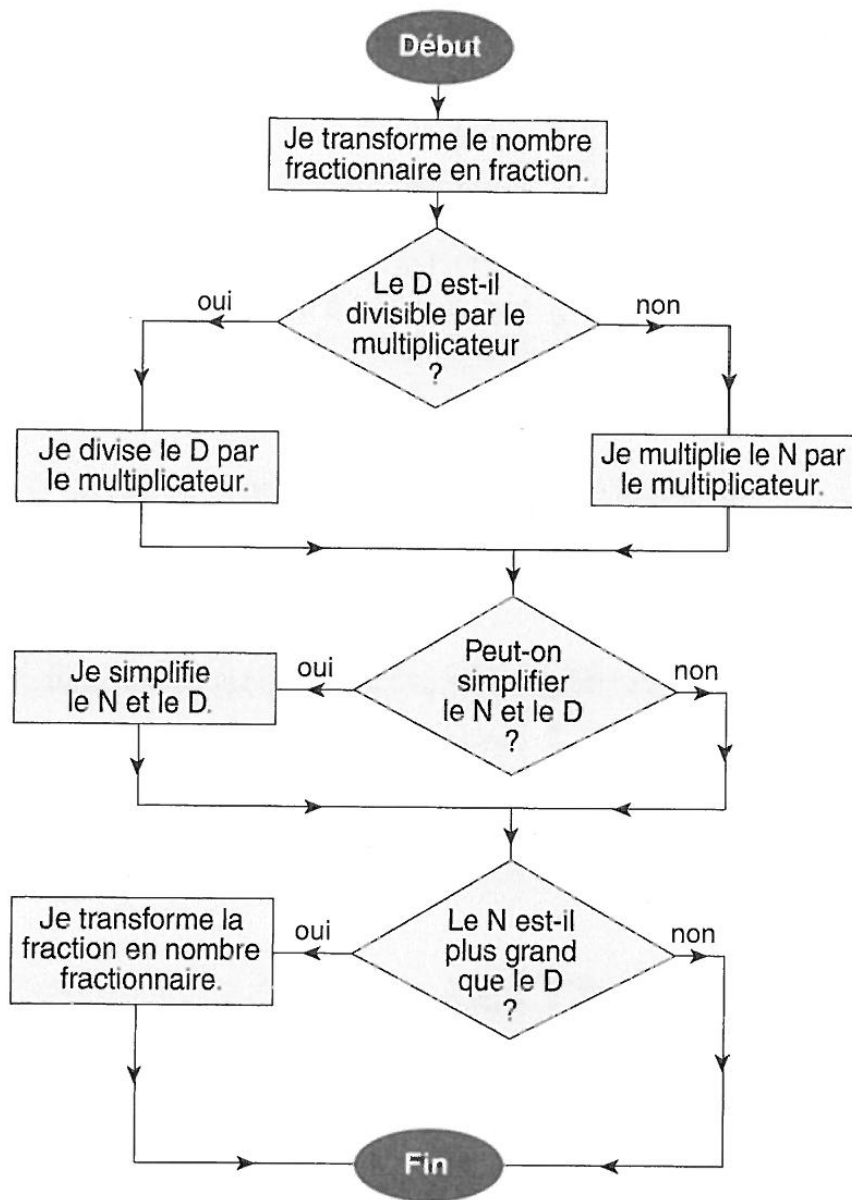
Début

Je transforme le nombre fractionnaire en fraction.

Le D est-il divisible par le multiplicateur ?

oui

non

Je divise le D par le multiplicateur.

Je multiplie le N par le multiplicateur.

Peut-on simplifier le N et le D ?

oui

non

Je simplifie le N et le D.

Le N est-il plus grand que le D ?

oui

non

Je transforme la fraction en nombre fractionnaire.

Fin